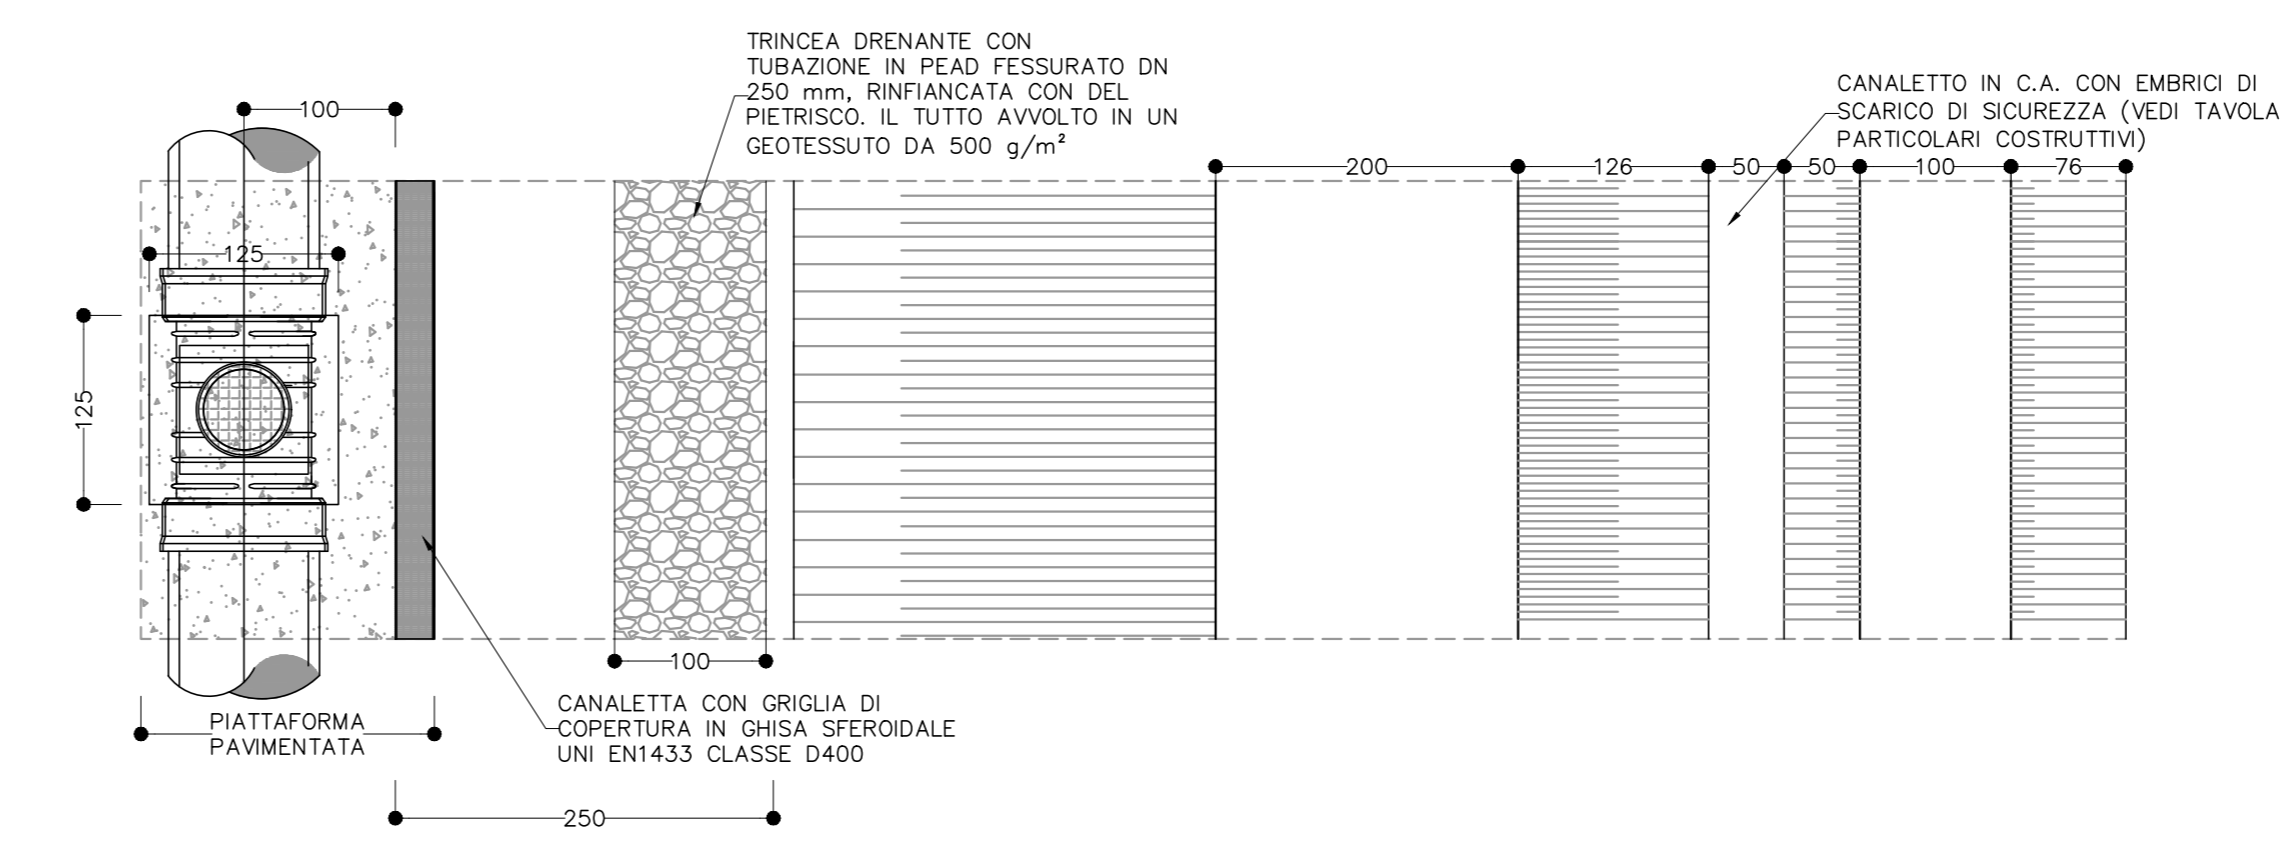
TRINCEA DRENANTE CON TUBAZIONE IN PEAD FESSURATO DN 250 mm, RINFIANCATA CON DEL PIETRISCO. IL TUTTO AVVOLTO IN UN GEOTESSUTO DA 500 g/m²

CANALETTO IN C.A. CON EMBRICI DI SCARICO DI SICUREZZA (VEDI TAVOLA PARTICOLARI COSTRUTTIVI)

100

200

126

50

50

100

76

125

125

100

PIATTAFORMA PAVIMENTATA

CANALETTA CON GRIGLIA DI COPERTURA IN GHISA SFEROIDALE UNI EN1433 CLASSE D400

250